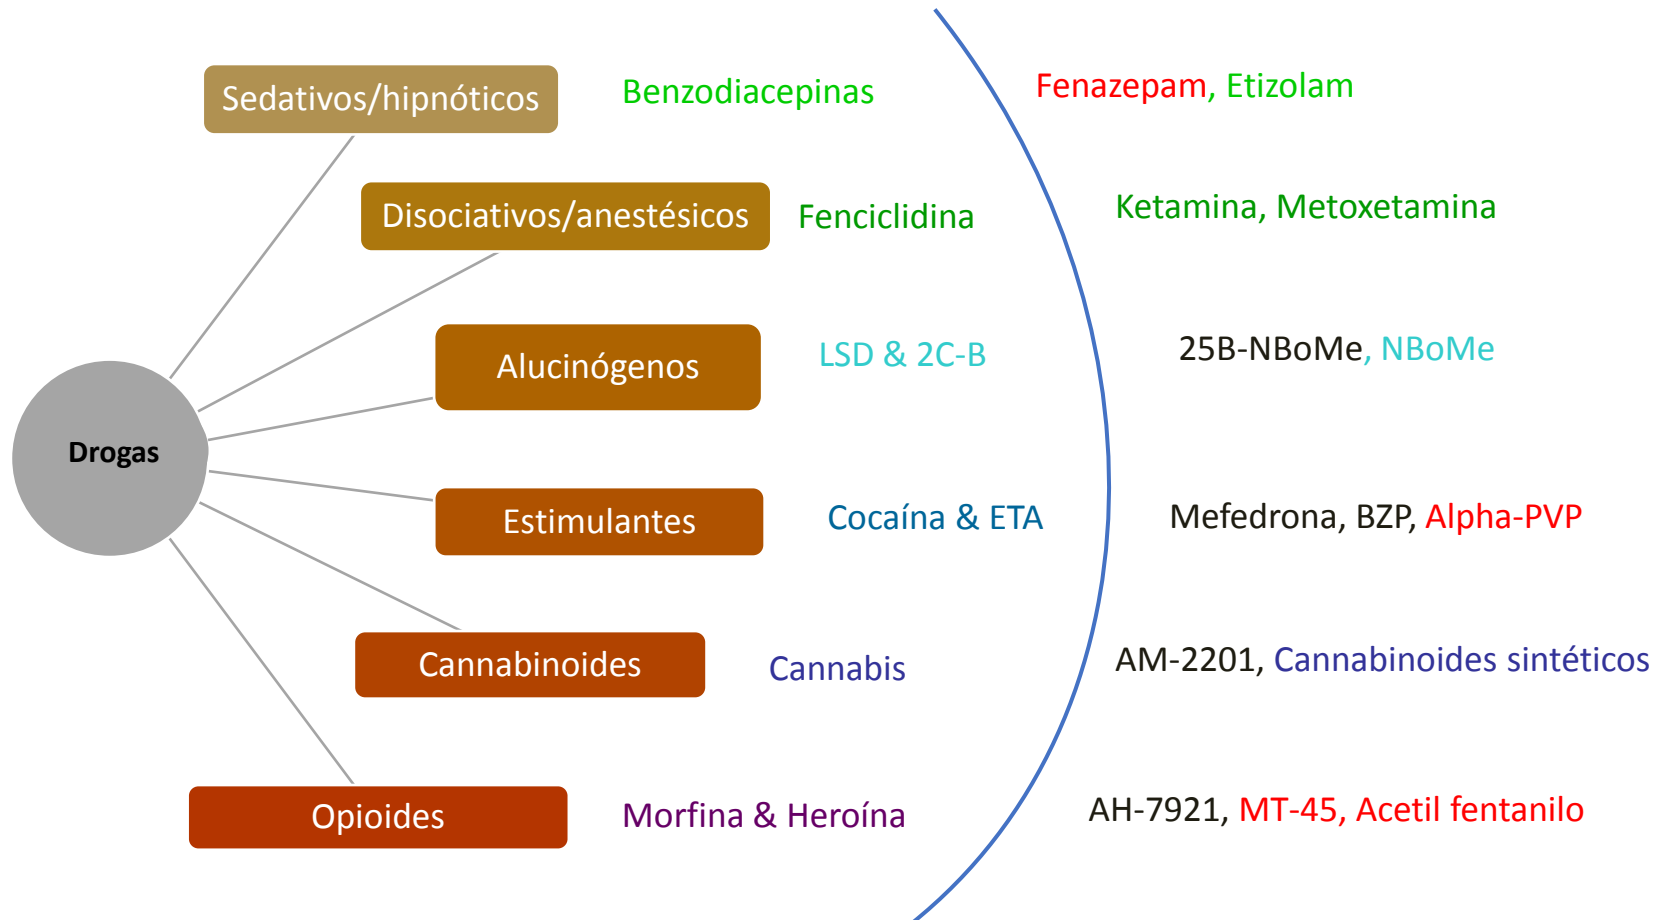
Drogas

Sedativos/hipnóticos
Benzodiacepinas
Fenazepam, Etizolam

Disociativos/anestésicos
Fenciclidina
Ketamina, Metoxetamina

Alucinógenos
LSD & 2C-B
25B-NBoMe, NBoMe

Estimulantes
Cocaína & ETA
Mefedrona, BZP, Alpha-PVP

Cannabinoides
Cannabis
AM-2201, Cannabinoides sintéticos

Opioides
Morfina & Heroína
AH-7921, MT-45, Acetil fentanilo